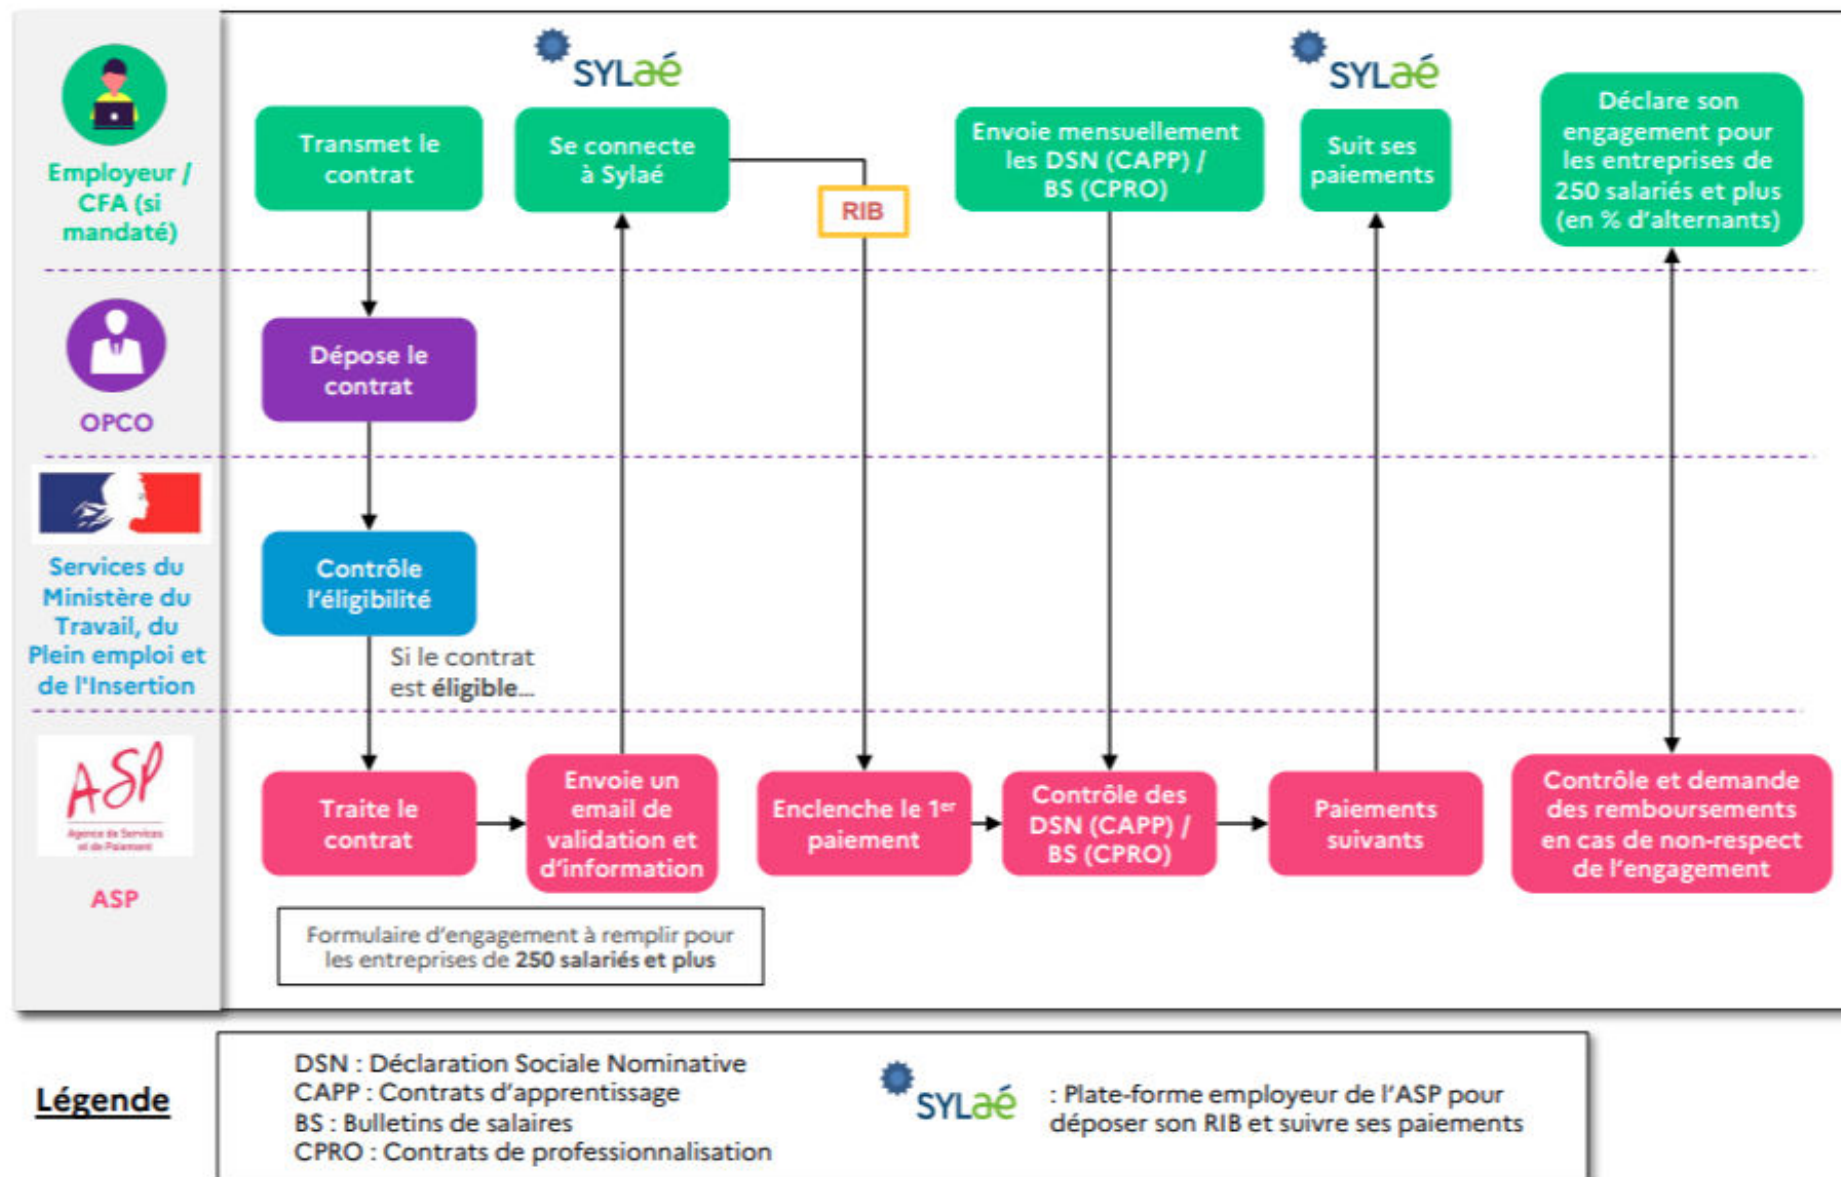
Employeur / CFA (si mandaté)

OPCO

Services du Ministère du Travail, du Plein emploi et de l'Insertion

ASP
Agence de Services et de Paiement

ASP

SYLaé

SYLaé

Transmet le contrat

Se connecte à Sylaé

RIB

Envoie mensuellement les DSN (CAPP) / BS (CPRO)

Suit ses paiements

Déclare son engagement pour les entreprises de 250 salariés et plus (en % d'alternants)

Dépose le contrat

Contrôle l'éligibilité

Si le contrat est **éligible**…

Traite le contrat

Envoie un email de validation et d'information

Enclenche le 1$^{er}$ paiement

Contrôle des DSN (CAPP) / BS (CPRO)

Paiements suivants

Contrôle et demande des remboursements en cas de non-respect de l'engagement

Formulaire d'engagement à remplir pour les entreprises de **250 salariés et plus**

Légende

DSN : Déclaration Sociale Nominative
CAPP : Contrats d'apprentissage
BS : Bulletins de salaires
CPRO : Contrats de professionnalisation

SYLaé : Plate-forme employeur de l'ASP pour déposer son RIB et suivre ses paiements